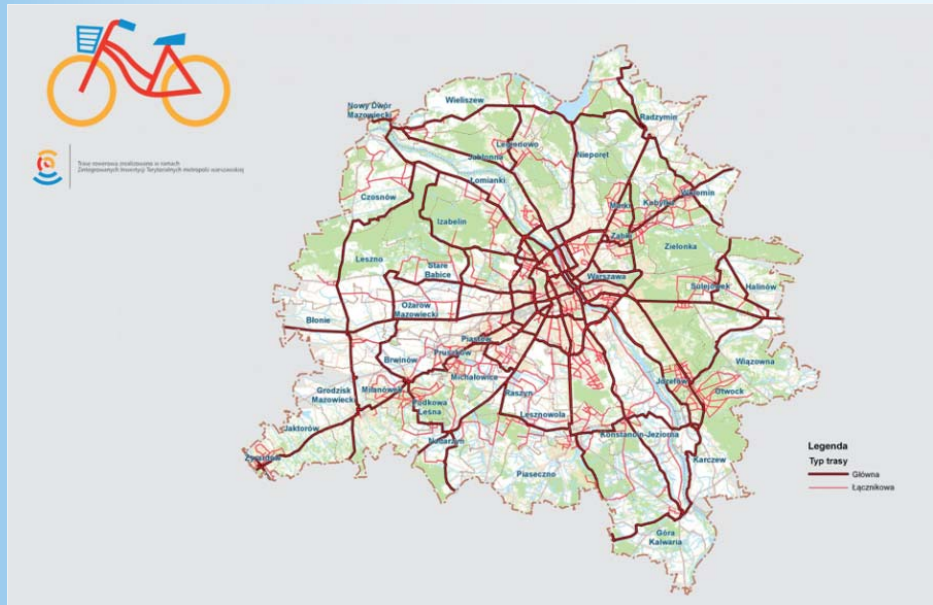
Trasy rowerowe zrealizowane w ramach Zintegrowanych Inwestycji Terytorialnych metropolii warszawskiej

Nowy Dwór Mazowiecki
Wieliszew
Radzymin
Legionowo
Jabłonna
Nieporęt
Wołomin
Kobyłka
Marki
Ząbki
Zielonka
Lomianki
Czosnów
Izabelin
Leszno
Stare Babice
Warszawa
Sulejówek
Halinów
Ożarów Mazowiecki
Błonie
Piastów
Pruszków
Brwinów
Michałowice
Wiązowna
Józefów
Otwock
Grodzisk Mazowiecki
Milanówek
Podkowa Leśna
Raszyn
Lesznowola
Jaktorów
Żyrardów
Nadarzyn
Konstancin-Jeziorna
Karczew
Piaseczno
Góra Kalwaria

Legenda
Typ trasy
Główna
Łącznikowa